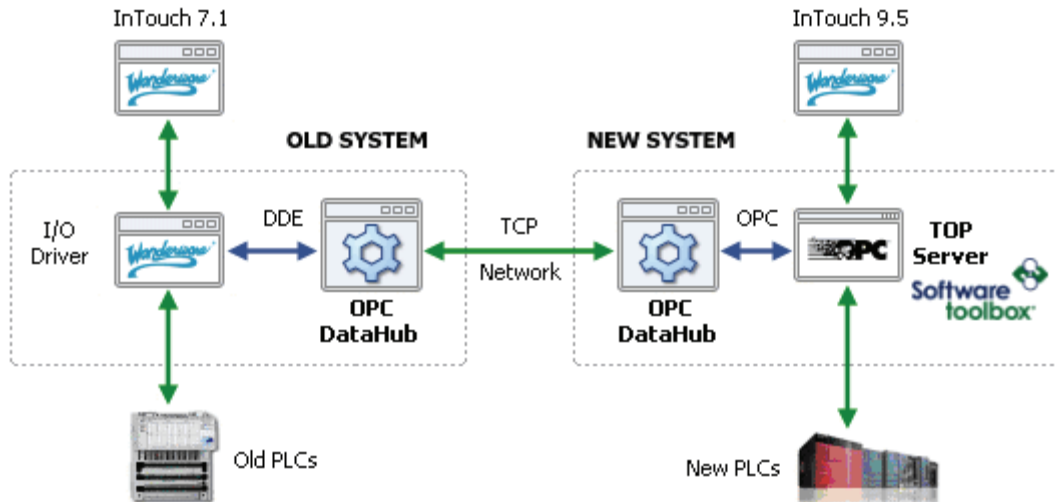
InTouch 7.1

Wonderware

OLD SYSTEM

I/O Driver

Wonderware

DDE

OPC DataHub

Old PLCs

TCP

Network

InTouch 9.5

Wonderware

NEW SYSTEM

OPC DataHub

OPC

OPC

TOP Server

Software toolbox

New PLCs